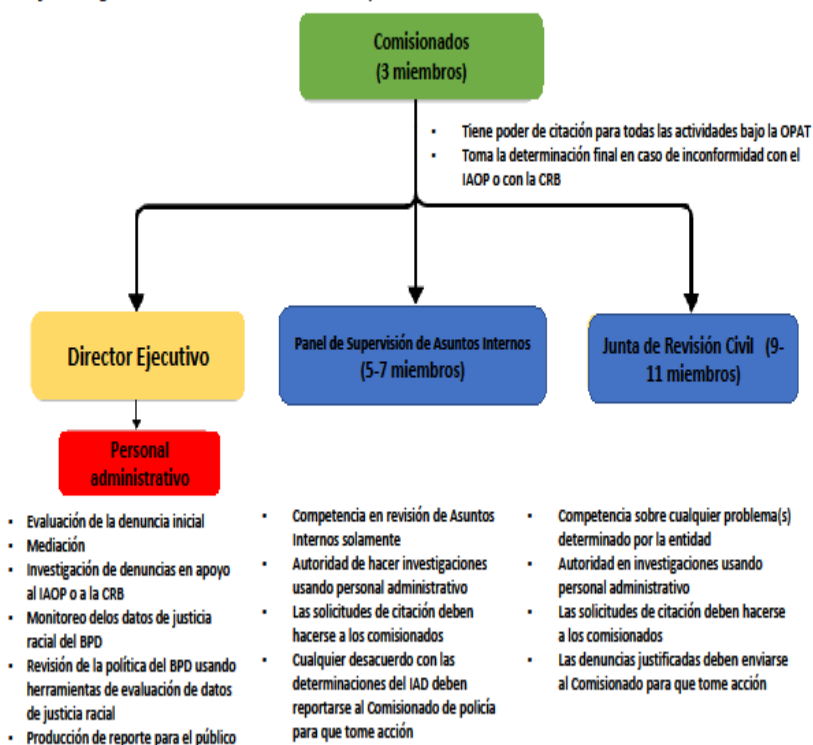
Comisionados
(3 miembros)

- Tiene poder de citación para todas las actividades bajo la OPAT
- Toma la determinación final en caso de inconformidad con el IAOP o con la CRB

Director Ejecutivo

Panel de Supervisión de Asuntos Internos
(5-7 miembros)

Junta de Revisión Civil (9-11 miembros)

Personal administrativo

- Evaluación de la denuncia inicial
- Mediación
- Investigación de denuncias en apoyo al IAOP o a la CRB
- Monitoreo delos datos de justicia racial del BPD
- Revisión de la política del BPD usando herramientas de evaluación de datos de justicia racial
- Producción de reporte para el público

- Competencia en revisión de Asuntos Internos solamente
- Autoridad de hacer investigaciones usando personal administrativo
- Las solicitudes de citación deben hacerse a los comisionados
- Cualquier desacuerdo con las determinaciones del IAD deben reportarse al Comisionado de policía para que tome acción

- Competencia sobre cualquier problema(s) determinado por la entidad
- Autoridad en investigaciones usando personal administrativo
- Las solicitudes de citación deben hacerse a los comisionados
- Las denuncias justificadas deben enviarse al Comisionado para que tome acción